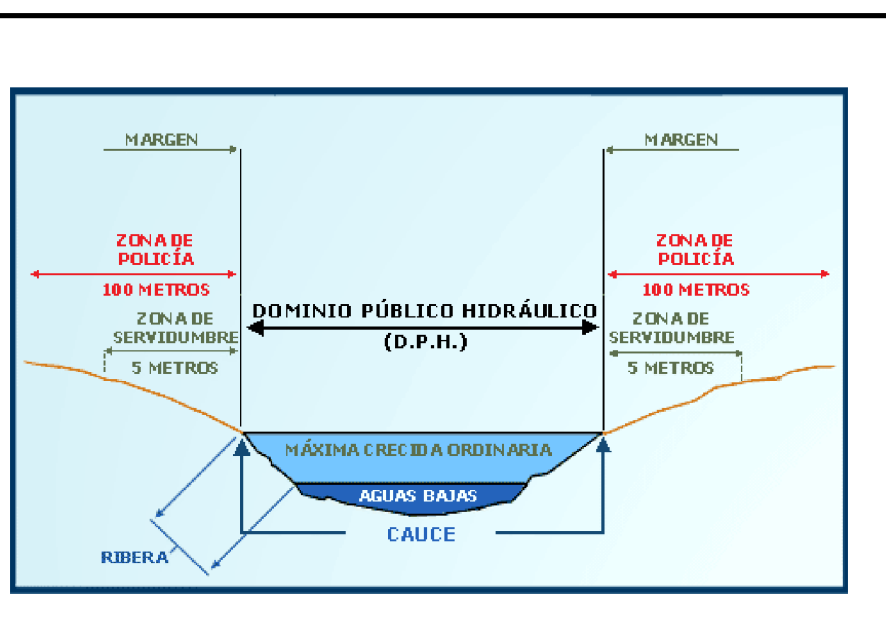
MARGEN

MARGEN

ZONA DE POLICÍA

100 METROS

ZONA DE POLICÍA

100 METROS

DOMINIO PÚBLICO HIDRÁULICO (D.P.H.)

ZONA DE SERVIDUMBRE

5 METROS

ZONA DE SERVIDUMBRE

5 METROS

MÁXIMA CRECIDA ORDINARIA

AGUAS BAJAS

CAUCE

RIBERA